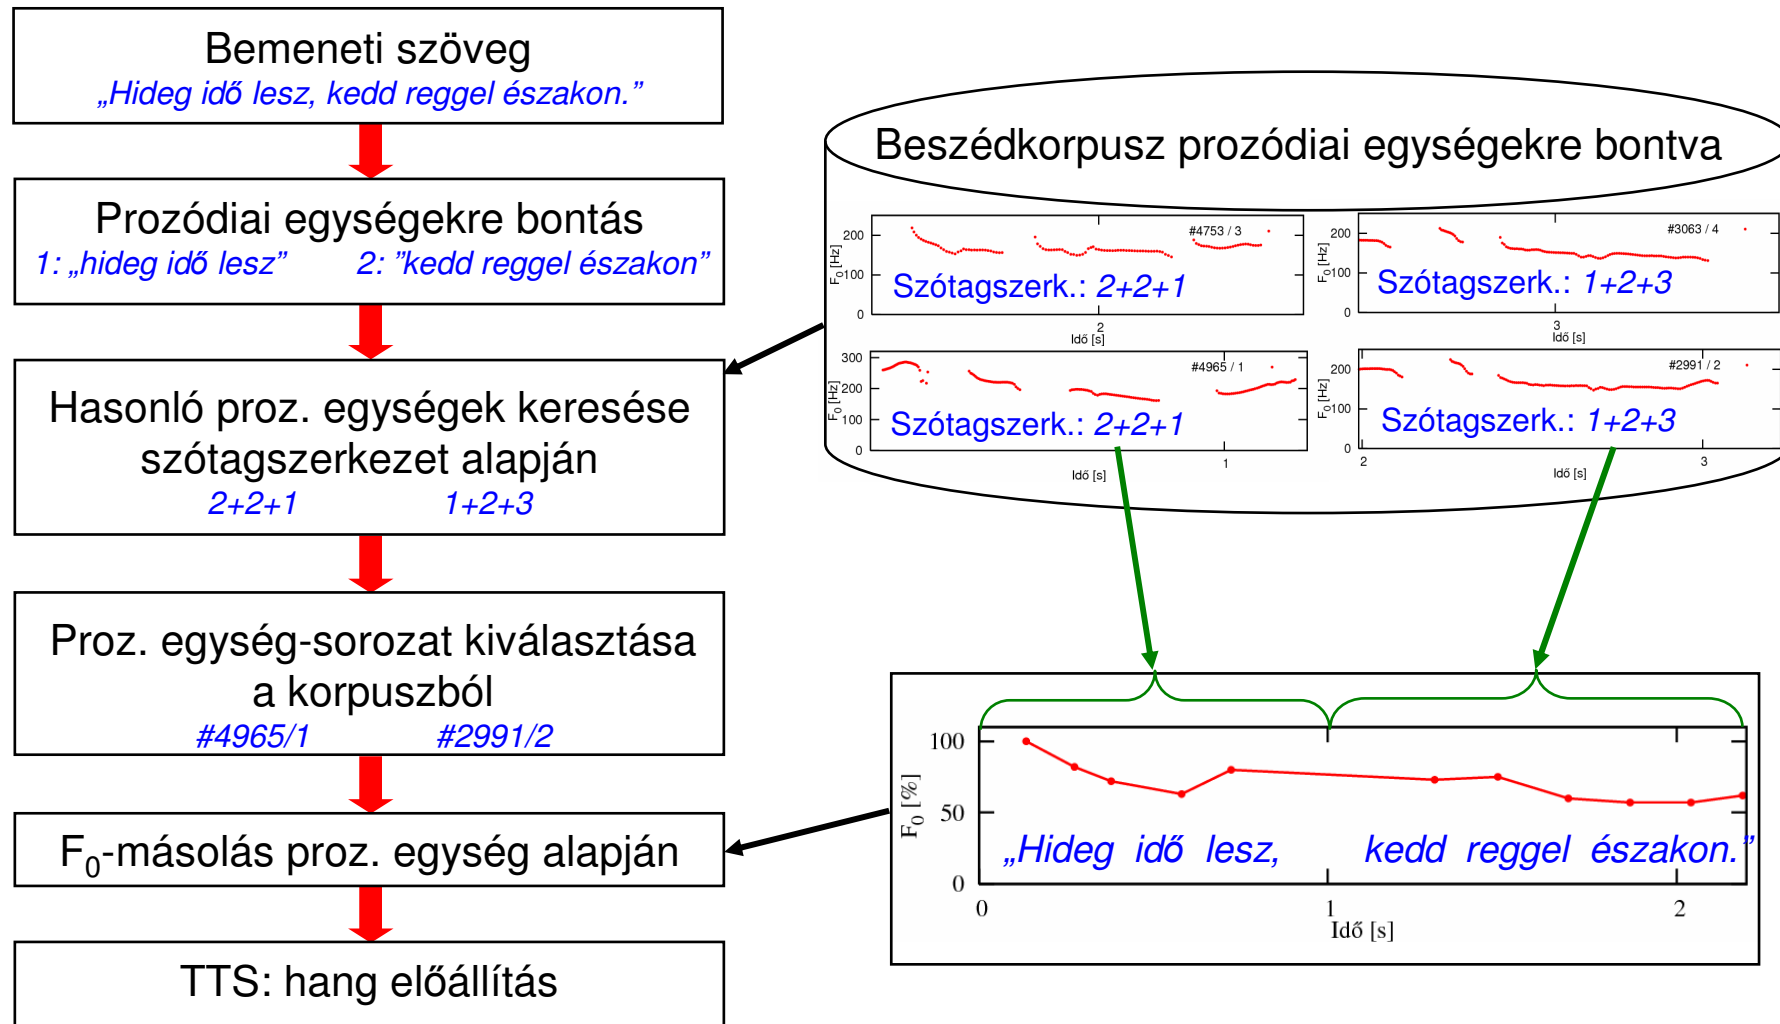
Bemeneti szöveg
„Hideg idő lesz, kedd reggel északon.”

Prozódiai egységekre bontás
1: „hideg idő lesz” 2: ”kedd reggel északon”

Hasonló proz. egységek keresése szótagszerkezet alapján
2+2+1 1+2+3

Proz. egység-sorozat kiválasztása a korpuszból
#4965/1 #2991/2

$F_0$-másolás proz. egység alapján

TTS: hang előállítás

Beszédkorpusz prozódiai egységekre bontva

200
$F_0$ [Hz] 100
0
#4753 / 3
Szótagszerk.: 2+2+1
2
Idő [s]

200
$F_0$ [Hz] 100
0
#3063 / 4
Szótagszerk.: 1+2+3
3
Idő [s]

300
200
$F_0$ [Hz] 100
0
#4965 / 1
Szótagszerk.: 2+2+1
1
Idő [s]

200
$F_0$ [Hz] 100
0
#2991 / 2
Szótagszerk.: 1+2+3
2
3
Idő [s]

100
$F_0$ [%] 50
0
„Hideg idő lesz, kedd reggel északon.”
0
1
2
Idő [s]